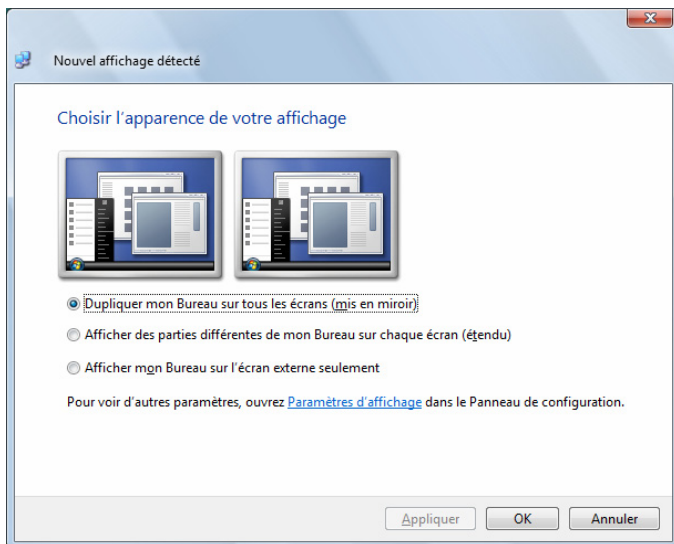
Nouvel affichage détecté

Choisir l'apparence de votre affichage

Dupliquer mon Bureau sur tous les écrans (mis en miroir)

Afficher des parties différentes de mon Bureau sur chaque écran (étendu)

Afficher mon Bureau sur l'écran externe seulement

Pour voir d'autres paramètres, ouvrez Paramètres d'affichage dans le Panneau de configuration.

Appliquer OK Annuler